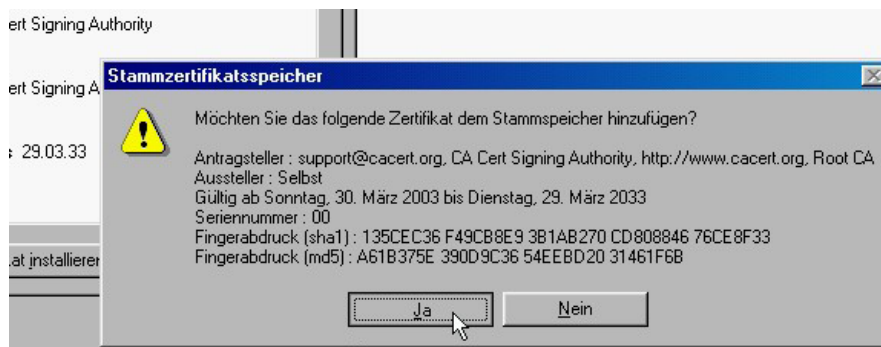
ert Signing Authority

ert Signing A

: 29.03.33

at installieren

Stammzertifikatsspeicher

Möchten Sie das folgende Zertifikat dem Stammspeicher hinzufügen?

Antragsteller : support@cacert.org, CA Cert Signing Authority, http://www.cacert.org, Root CA
Aussteller : Selbst
Gültig ab Sonntag, 30. März 2003 bis Dienstag, 29. März 2033
Seriennummer : 00
Fingerabdruck (sha1) : 135CEC36 F49CB8E9 3B1AB270 CD808846 76CE8F33
Fingerabdruck (md5) : A61B375E 390D9C36 54EEBD20 31461F6B

Ja

Nein